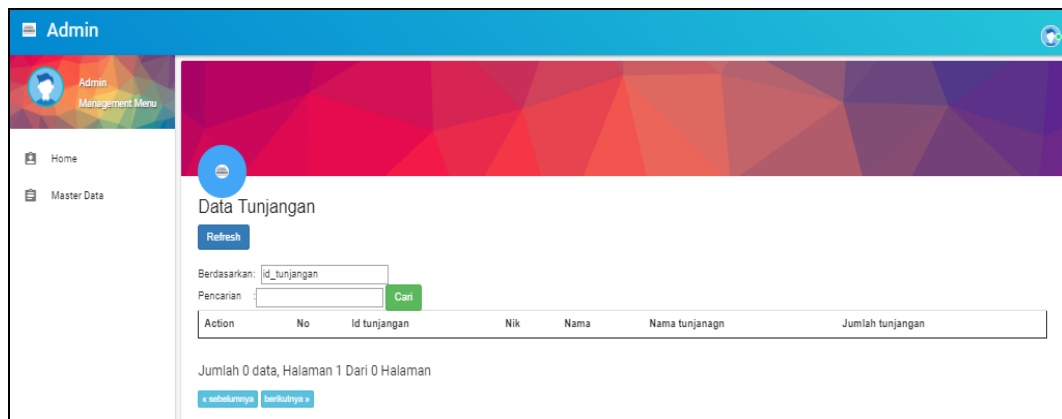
Admin

Admin
Management Menu

Home

Master Data

Data Tunjangan

Refresh

Berdasarkan: id_tunjangan

Pencarian :

Cari

| Action | No | Id tunjangan | Nik | Nama | Nama tunjanagn | Jumlah tunjangan |
|---|---|---|---|---|---|---|

Jumlah 0 data, Halaman 1 Dari 0 Halaman

« sebelumnya berikutnya »